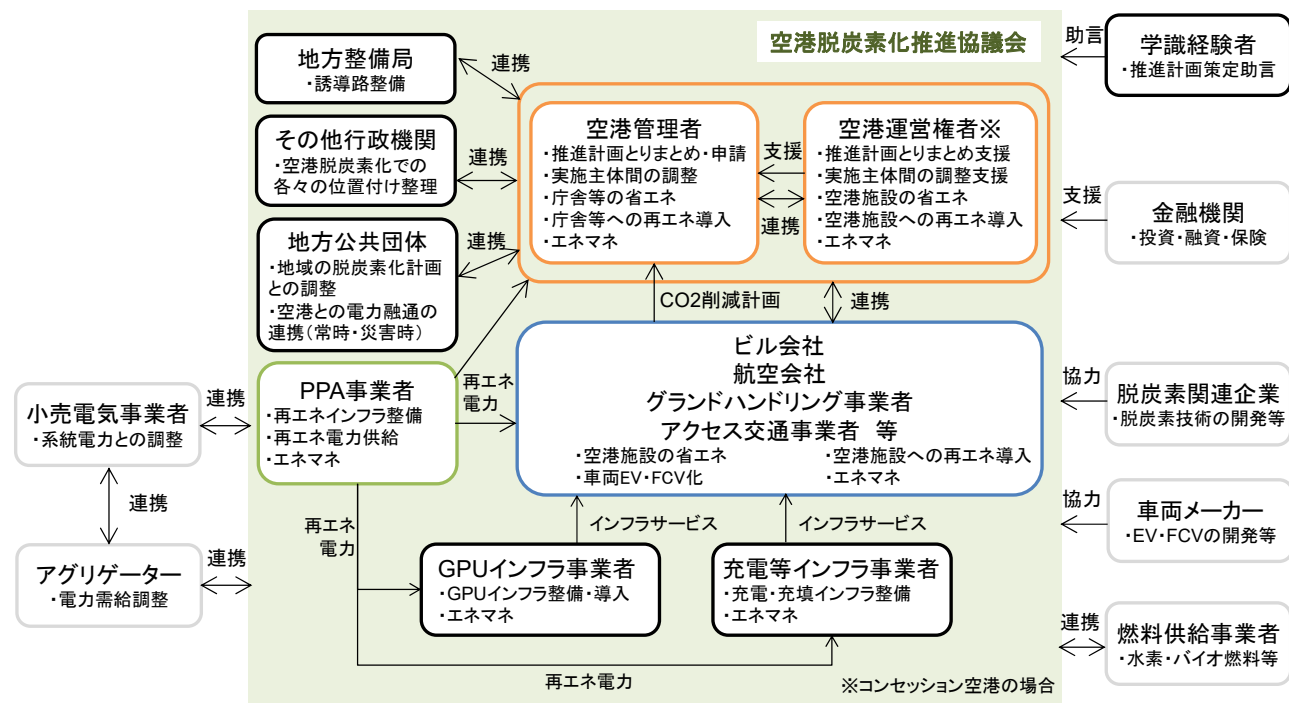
空港脱炭素化推進協議会

地方整備局
・誘導路整備

連携

その他行政機関
・空港脱炭素化での各々の位置付け整理

連携

地方公共団体
・地域の脱炭素化計画との調整
・空港との電力融通の連携（常時・災害時）

連携

空港管理者
・推進計画とりまとめ・申請
・実施主体間の調整
・庁舎等の省エネ
・庁舎等への再エネ導入
・エネマネ

支援

連携

空港運営権者※
・推進計画とりまとめ支援
・実施主体間の調整支援
・空港施設の省エネ
・空港施設への再エネ導入
・エネマネ

助言

学識経験者
・推進計画策定助言

支援

金融機関
・投資・融資・保険

CO2削減計画

連携

小売電気事業者
・系統電力との調整

連携

PPA事業者
・再エネインフラ整備
・再エネ電力供給
・エネマネ

再エネ電力

ビル会社
航空会社
グランドハンドリング事業者
アクセス交通事業者　等
・空港施設の省エネ
・車両EV・FCV化
・空港施設への再エネ導入
・エネマネ

協力

脱炭素関連企業
・脱炭素技術の開発等

連携

再エネ電力

インフラサービス

インフラサービス

協力

車両メーカー
・EV・FCVの開発等

アグリゲーター
・電力需給調整

連携

GPUインフラ事業者
・GPUインフラ整備・導入
・エネマネ

充電等インフラ事業者
・充電・充填インフラ整備
・エネマネ

連携

燃料供給事業者
・水素・バイオ燃料等

再エネ電力

※コンセッション空港の場合